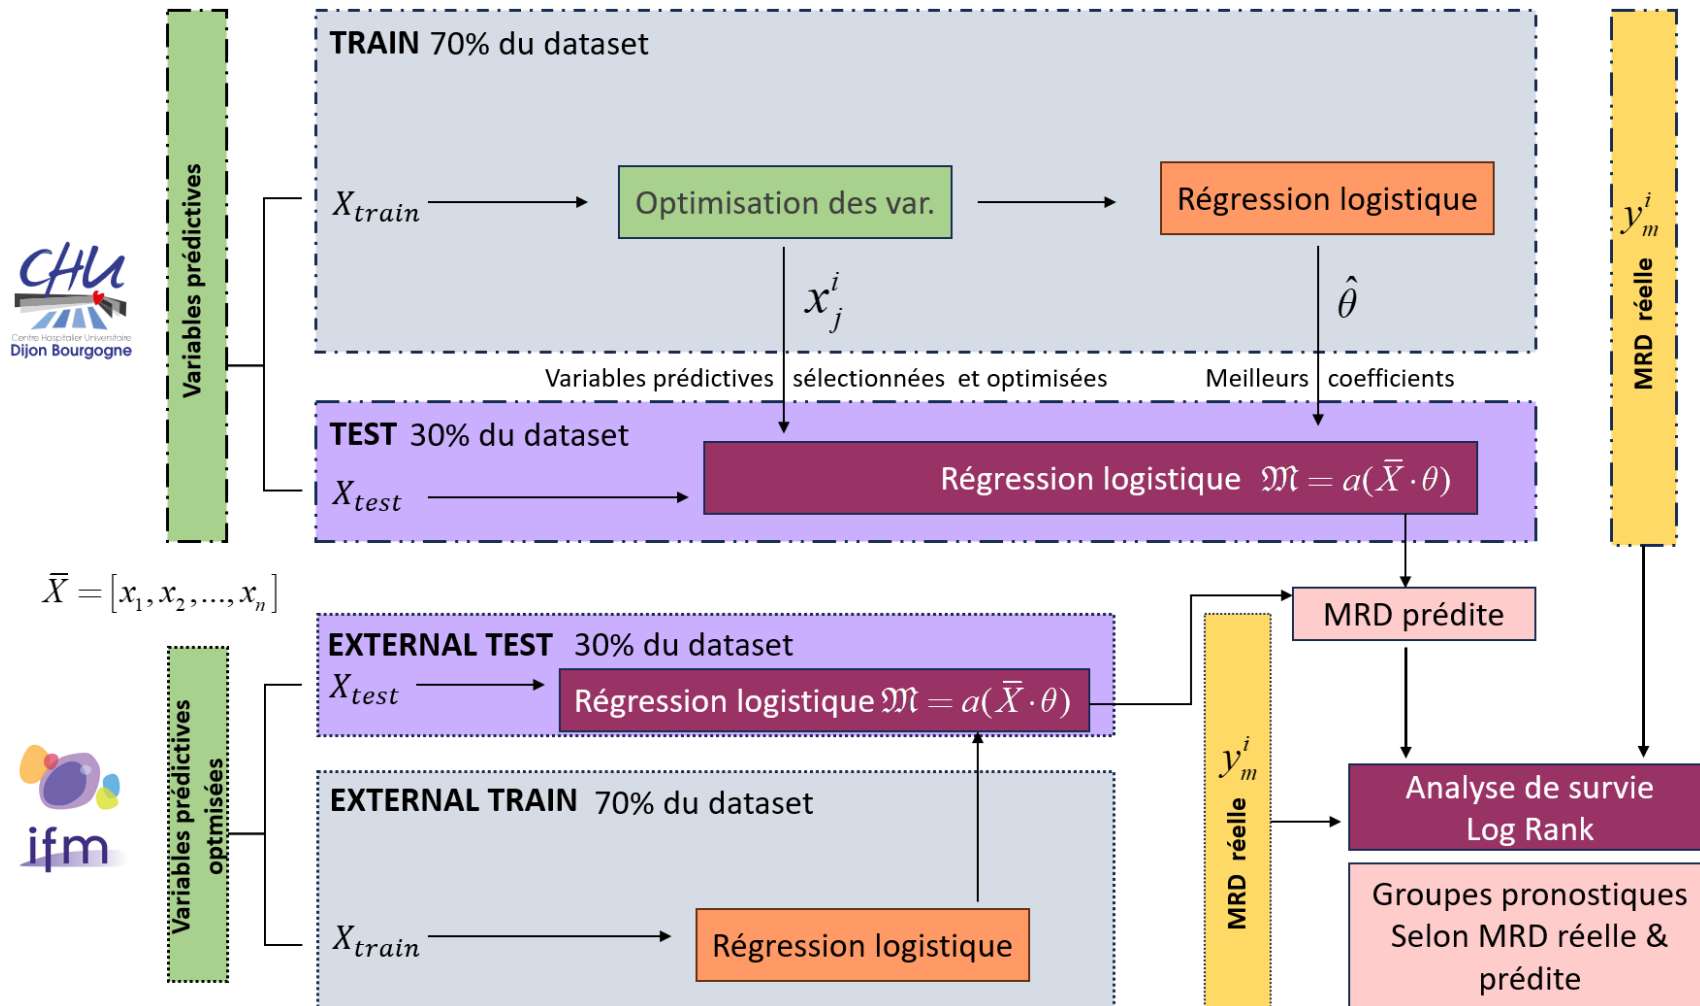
Variables prédictives

CHU
Centre Hospitalier Universitaire
Dijon Bourgogne

TRAIN 70% du dataset

$X_{train}$

Optimisation des var.

Régression logistique

$x_j^i$

$\hat{\theta}$

Variables prédictives sélectionnées et optimisées

Meilleurs coefficients

TEST 30% du dataset

$X_{test}$

Régression logistique $\mathfrak{M} = a(\bar{X} \cdot \theta)$

$y_m^i$

MRD réelle

$\bar{X} = [x_1, x_2, ..., x_n]$

MRD prédite

Variables prédictives optmisées

ifm

EXTERNAL TEST 30% du dataset

$X_{test}$

Régression logistique $\mathfrak{M} = a(\bar{X} \cdot \theta)$

$y_m^i$

MRD réelle

Analyse de survie
Log Rank

EXTERNAL TRAIN 70% du dataset

$X_{train}$

Régression logistique

Groupes pronostiques Selon MRD réelle & prédite